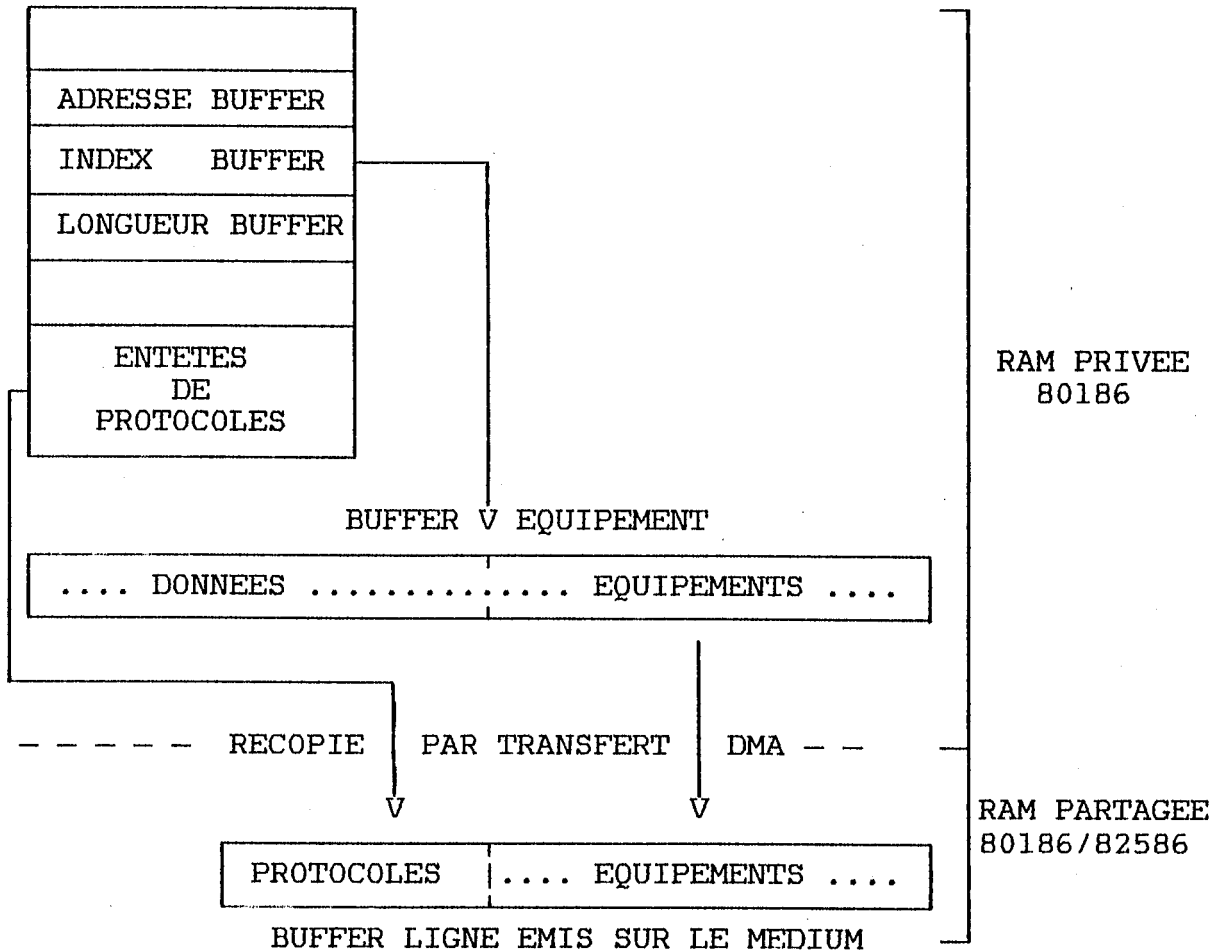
ADRESSE BUFFER

INDEX BUFFER

LONGUEUR BUFFER

ENTETES DE PROTOCOLES

RAM PRIVEE 80186

BUFFER V EQUIPEMENT

.... DONNEES ............... EQUIPEMENTS ....

- - - - - RECOPIE PAR TRANSFERT DMA - -

V V

RAM PARTAGEE 80186/82586

PROTOCOLES .... EQUIPEMENTS ....

BUFFER LIGNE EMIS SUR LE MEDIUM